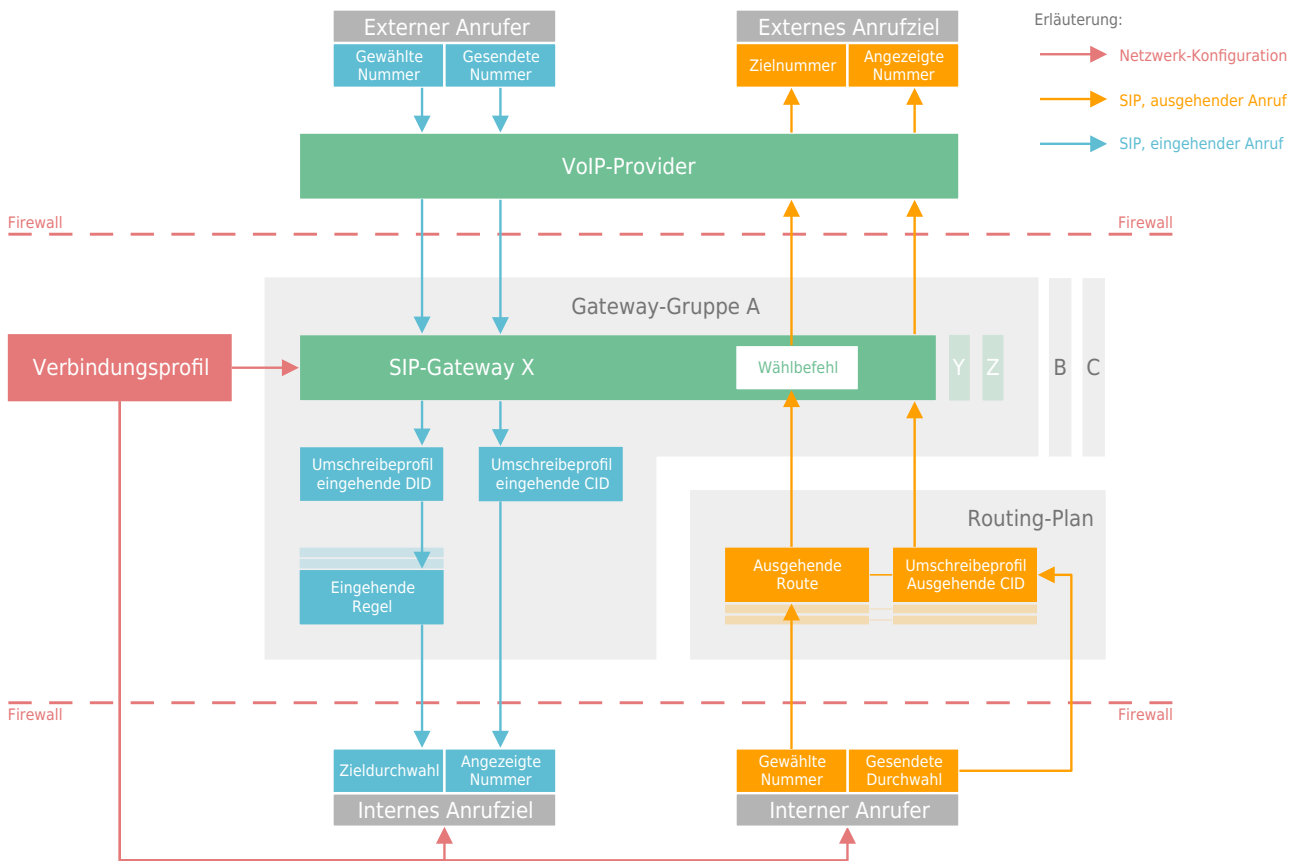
Externer Anrufer
Gewählte Nummer
Gesendete Nummer

Externes Anrufziel
Zielnummer
Angezeigte Nummer

Erläuterung:
Netzwerk-Konfiguration
SIP, ausgehender Anruf
SIP, eingehender Anruf

VoIP-Provider

Firewall
Firewall

Gateway-Gruppe A

Verbindungsprofil

SIP-Gateway X
Wählbefehl
Y
Z
B
C

Umschreibeprofil eingehende DID
Umschreibeprofil eingehende CID

Eingehende Regel

Routing-Plan
Ausgehende Route
Umschreibeprofil Ausgehende CID

Firewall
Firewall

Zieldurchwahl
Angezeigte Nummer
Internes Anrufziel

Gewählte Nummer
Gesendete Durchwahl
Interner Anrufer